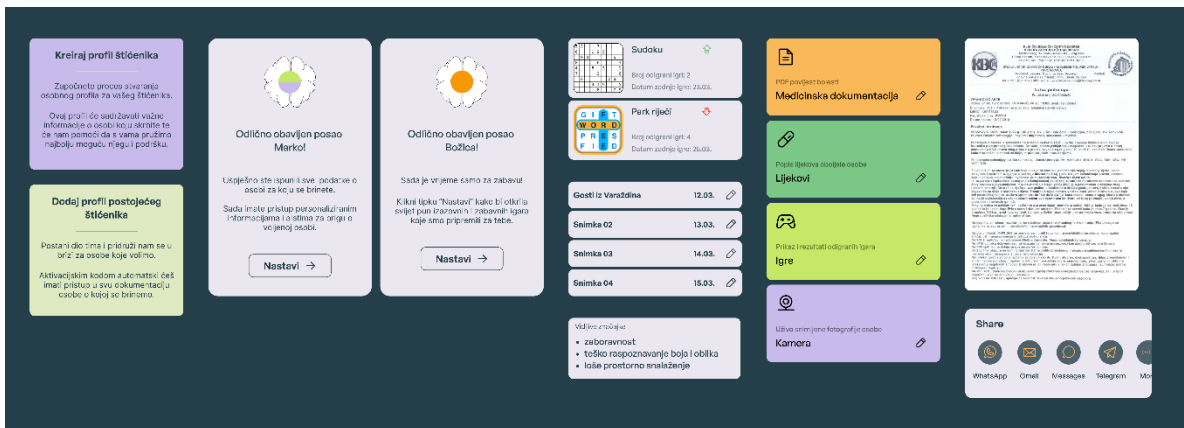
Kreiraj profil štićenika

Započnete proces stvaranja osobnog profila za vašeg štićenika.

Ovaj profil će sadržavati važne informacije o osobi koju skrbite te će nam pomoći da s vama pružimo najbolju moguću njegu i podršku.

Dodaj profil postojećeg štićenika

Postani dio tima i pridruži nam se u brizi za osobe koje volimo.

Aktivacijskim kodom automatski ćeš imati pristup u svu dokumentaciju osobe o kojoj se brinemo.

Odlično obavljen posao Marko!

Uspješno ste ispunili sve podatke o osobi za koju se brinete.

Sada imate pristup personaliziranim informacijama i alatima za njegu o voljenoj osobi.

Nastavi →

Odlično obavljen posao Božica!

Sada je vrijeme samo za zabavu!

Kliknite tipku "Nastavi" kako bi otkrila svijet pun izazovnih i zabavnih igara koje smo pripremili za tebe.

Nastavi →

Sudoku
Broj odigranih igri: 2
Datum zadnje igre: 25.03.

GIFT
WORD
PRES
FIED

Pazl riječi
Broj odigranih igri: 4
Datum zadnje igre: 26.03.

Gosti iz Varaždina 12.03.
Snimka 02 13.03.
Snimka 03 14.03.
Snimka 04 15.03.

Vidljivi simptomi
• zaboravnost
• teško raspoznavanje boja i oblika
• loše prostorno snalaženje

PDF povijesti bolesti
Medicinska dokumentacija

Popis lijekova dodijeljenih osobi
Lijekovi

Prikaz i rezultati odigranih igara
Igre

Uživo snimljene fotografije osobe
Kamera

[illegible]

Share
WhatsApp Gmail Messages Telegram Mo